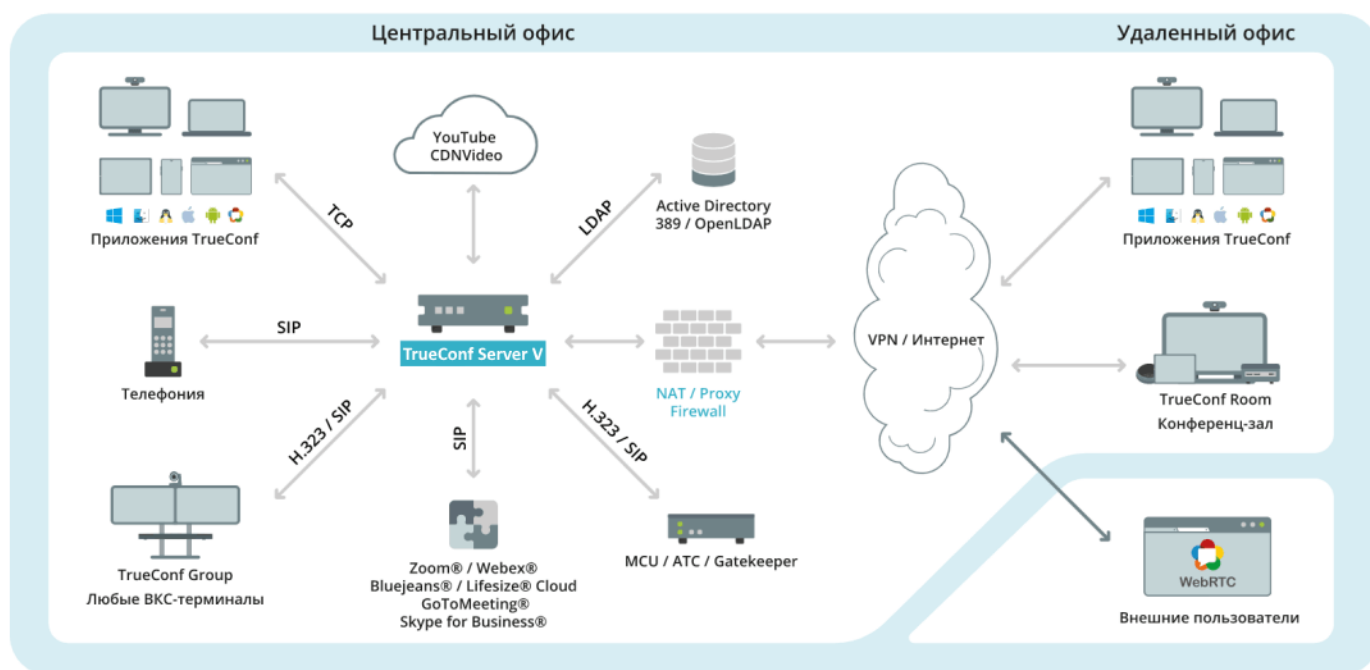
Центральный офис

Удаленный офис

Приложения TrueConf

YouTube
CDNVideo

Active Directory
389 / OpenLDAP

Приложения TrueConf

TCP

LDAP

SIP

TrueConf Server V

Телефония

NAT / Proxy
Firewall

VPN / Интернет

TrueConf Room
Конференц-зал

H.323 / SIP

SIP

H.323 / SIP

TrueConf Group
Любые ВКС-терминалы

Zoom® / Webex®
Bluejeans® / Lifesize® Cloud
GoToMeeting®
Skype for Business®

MCU / АТС / Gatekeeper

WebRTC

Внешние пользователи